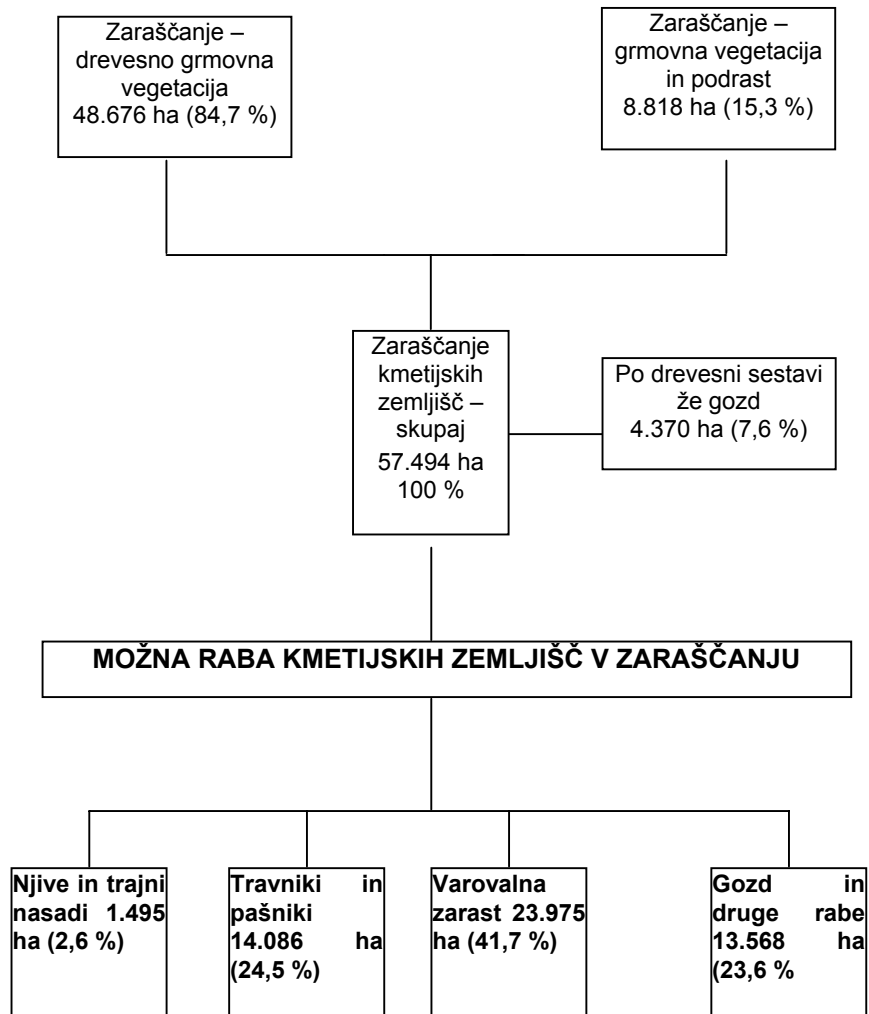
Zaraščanje – drevesno grmovna vegetacija 48.676 ha (84,7 %)

Zaraščanje – grmovna vegetacija in podrast 8.818 ha (15,3 %)

Zaraščanje kmetijskih zemljišč – skupaj 57.494 ha 100 %

Po drevesni sestavi že gozd 4.370 ha (7,6 %)

MOŽNA RABA KMETIJSKIH ZEMLJIŠČ V ZARAŠČANJU

Njive in trajni nasadi 1.495 ha (2,6 %)

Travniki in pašniki 14.086 ha (24,5 %)

Varovalna zarast 23.975 ha (41,7 %)

Gozd in druge rabe 13.568 ha (23,6 %